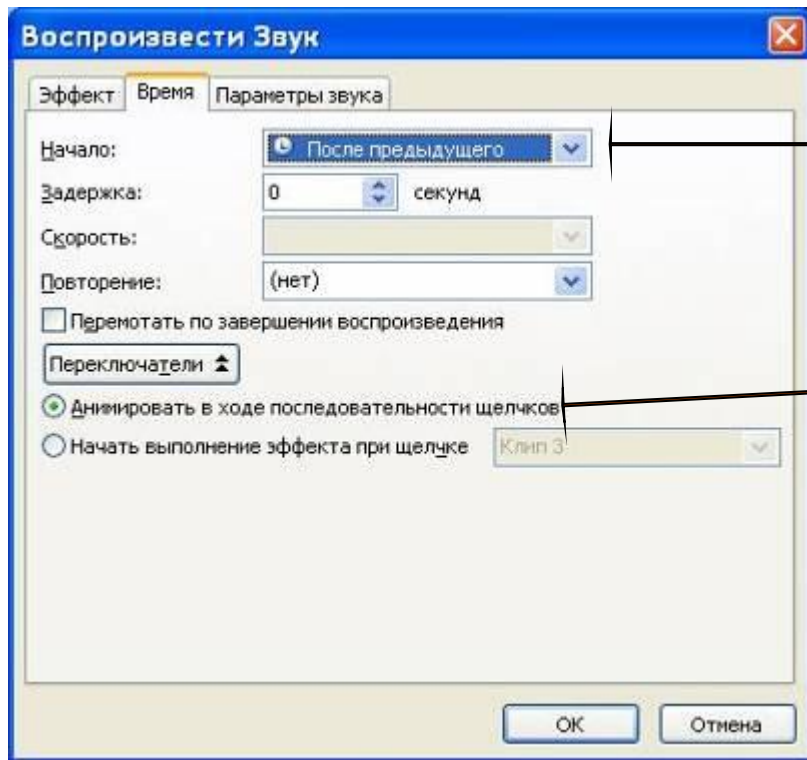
Воспроизвести Звук

Эффект | Время | Параметры звука

Начало: После предыдущего

Задержка: 0 секунд

Скорость:

Повторение: (нет)

Перемотать по завершении воспроизведения

Переключатели

Анимировать в ходе последовательности щелчков

Начать выполнение эффекта при щелчке Клип 3

ОК | Отмена